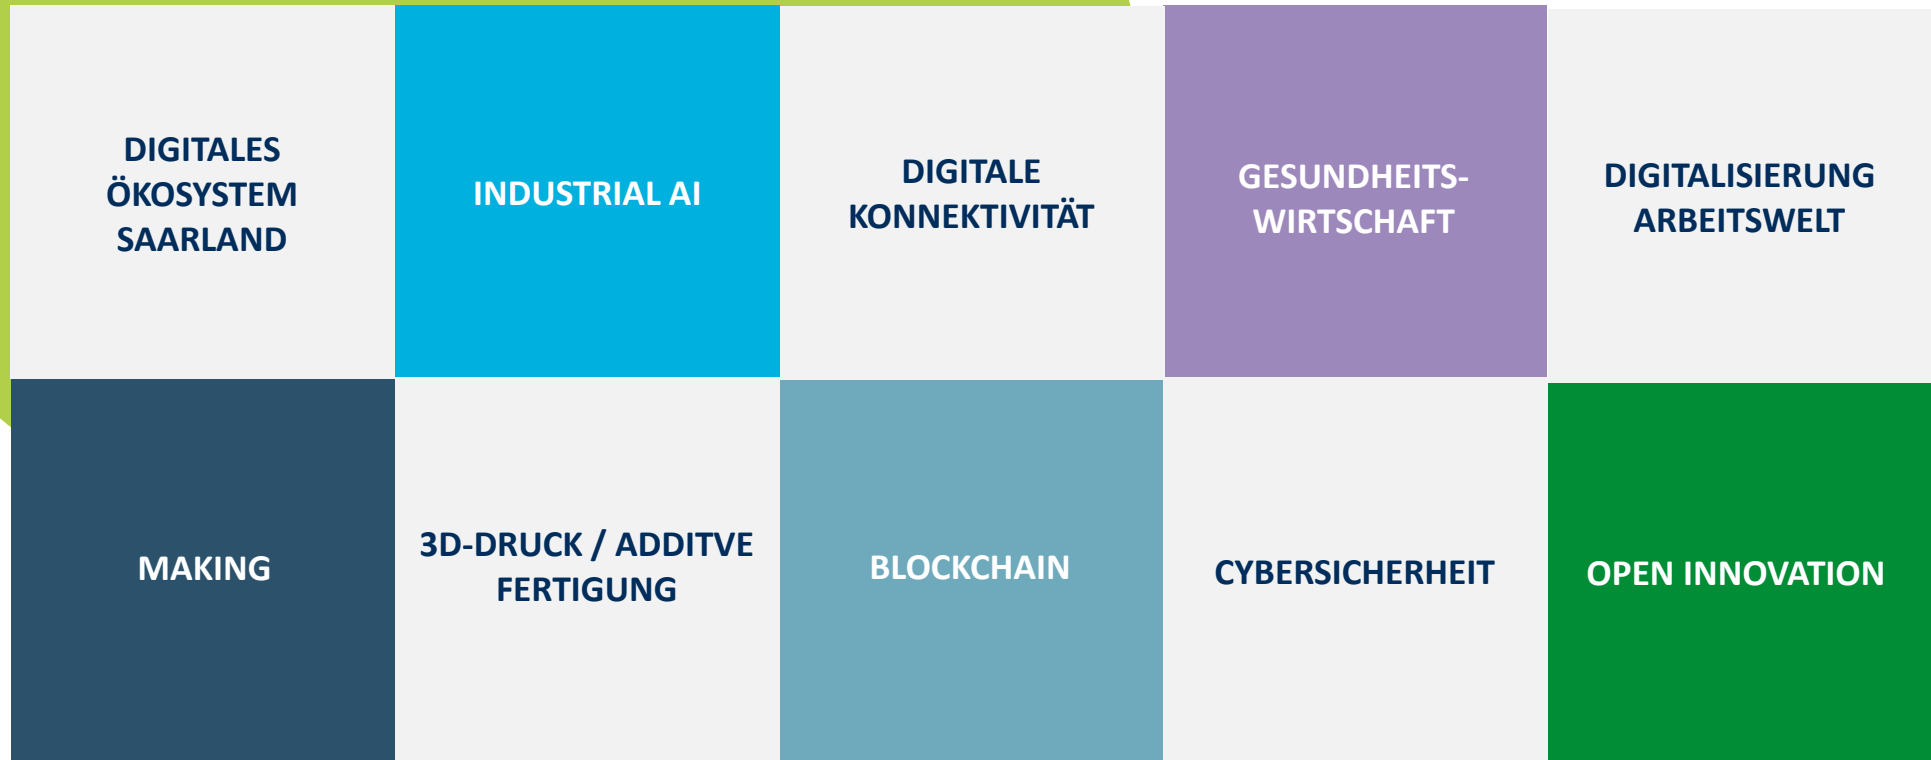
DIGITALES ÖKOSYSTEM SAARLAND

INDUSTRIAL AI

DIGITALE KONNEKTIVITÄT

GESUNDHEITS-WIRTSCHAFT

DIGITALISIERUNG ARBEITSWELT

MAKING

3D-DRUCK / ADDITVE FERTIGUNG

BLOCKCHAIN

CYBERSICHERHEIT

OPEN INNOVATION